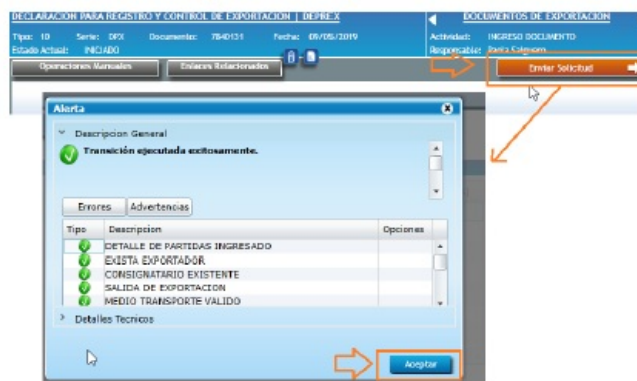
DECLARACION PARA REGISTRO Y CONTROL DE EXPORTACION | DEPREX

Tipo: 10 Serie: DPX Documento: 7840131 Fecha: 09/05/2019

Estado Actual: INICIADO

DOCUMENTOS DE EXPORTACION

Actividad: INGRESO DOCUMENTO

Responsable: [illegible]

Operaciones Manuales

Enlaces Relacionados

Enviar Solicitud

Alerta

Descripcion General

Transición ejecutada exitosamente.

Errores

Advertencias

| Tipo | Descripcion | Opciones |
|---|---|---|
| | DETALLE DE PARTIDAS INGRESADO | |
| | EXISTA EXPORTADOR | |
| | CONSIGNATARIO EXISTENTE | |
| | SALIDA DE EXPORTACION | |
| | MEDIO TRANSPORTE VALIDO | |

Detalles Tecnicos

Aceptar